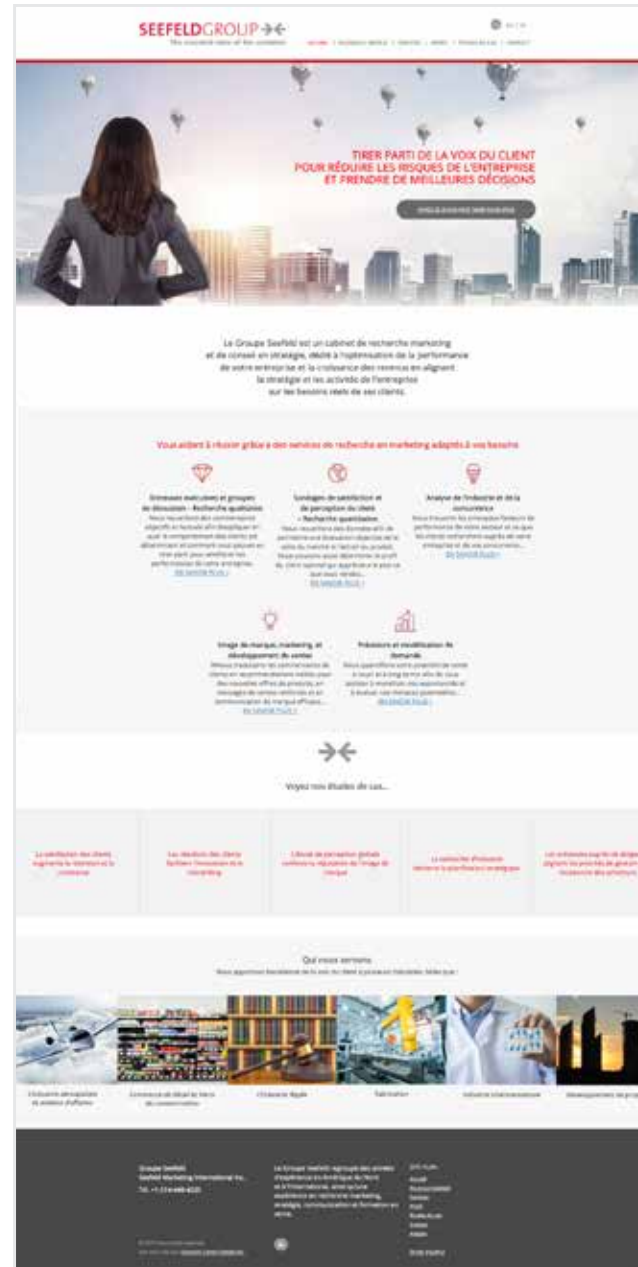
SEEFELDGROUP
The essential voice of the customer

ACCUEIL | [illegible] | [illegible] | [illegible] | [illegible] | CONTACT

TIRER PARTI DE LA VOIX DU CLIENT POUR RÉDUIRE LES RISQUES DE L'ENTREPRISE ET PRENDRE DE MEILLEURES DÉCISIONS

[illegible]

Le Groupe Seefeld est un cabinet de recherche marketing et de conseil en stratégie, dédié à l'optimisation de la performance de votre entreprise et la croissance des revenus en alignant la stratégie et les activités de l'entreprise sur les besoins réels de ses clients.

Vous aident à réussir grâce à des services de recherche en marketing adaptés à vos besoins

Entrevues exécutives et groupes de discussion – Recherche qualitative
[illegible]
En savoir plus

Sondages de satisfaction et de perception du client – Recherche quantitative
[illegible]
En savoir plus

Analyse de l'industrie et de la concurrence
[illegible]
En savoir plus

Image de marque, marketing, et développement de ventes
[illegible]
En savoir plus

Prévisions et modélisation de demande
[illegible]
En savoir plus

Voyez nos études de cas...

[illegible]

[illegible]

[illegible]

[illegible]

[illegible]

Qui nous servons
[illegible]

L'industrie aérospatiale et aviation d'affaires

Commerce de détail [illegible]

L'industrie légale

Fabrication

Industrie pharmaceutique

Développement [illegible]

Groupe Seefeld
Seefeld Marketing International Inc.
Tél. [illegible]

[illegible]

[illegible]